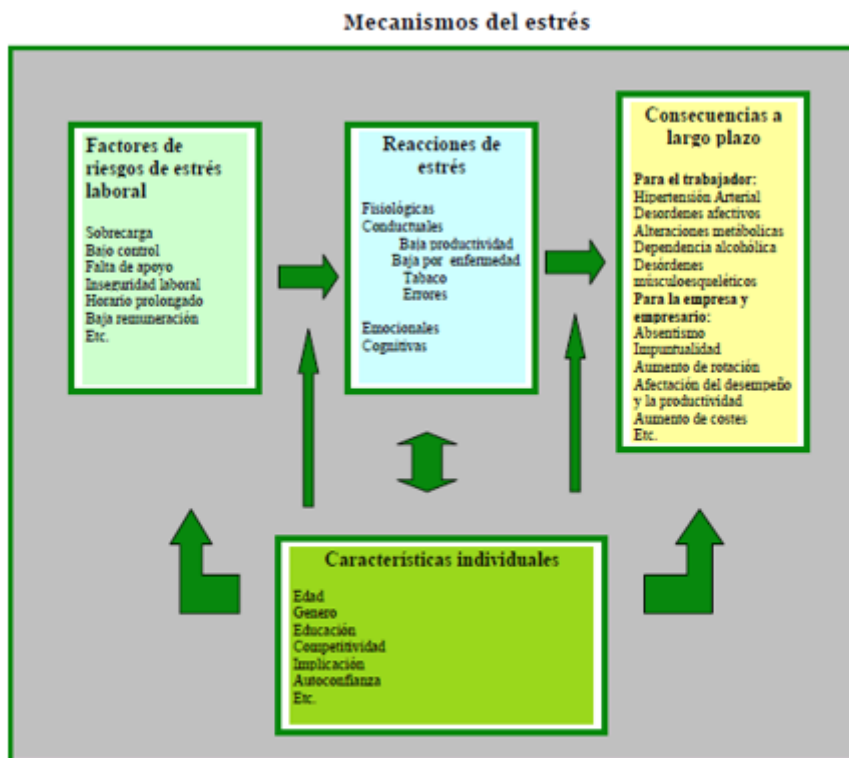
Mecanismos del estrés

Factores de riesgos de estrés laboral

Sobrecarga
Bajo control
Falta de apoyo
Inseguridad laboral
Horario prolongado
Baja remuneración
Etc.

Reacciones de estrés

Fisiológicas
Conductuales
Baja productividad
Baja por enfermedad
Tabaco
Errores

Emocionales
Cognitivas

Consecuencias a largo plazo

Para el trabajador:
Hipertensión Arterial
Desordenes afectivos
Alteraciones metabólicas
Dependencia alcohólica
Desórdenes músculoesqueléticos
Para la empresa y empresario:
Absentismo
Impuntualidad
Aumento de rotación
Afectación del desempeño y la productividad
Aumento de costes
Etc.

Características individuales

Edad
Genero
Educación
Competitividad
Implicación
Autoconfianza
Etc.